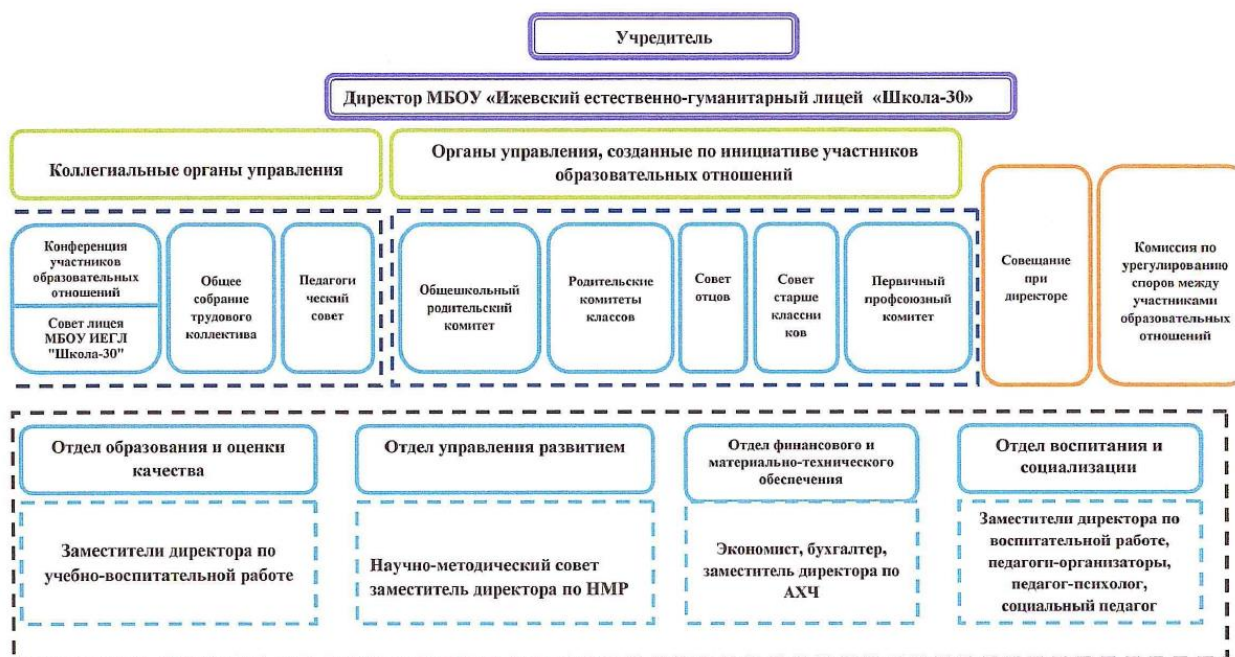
Учредитель

Директор МБОУ «Ижевский естественно-гуманитарный лицей «Школа-30»

Коллегиальные органы управления

Органы управления, созданные по инициативе участников образовательных отношений

Конференция участников образовательных отношений

Совет лицея МБОУ ИЕГЛ "Школа-30"

Общее собрание трудового коллектива

Педагогический совет

Общешкольный родительский комитет

Родительские комитеты классов

Совет отцов

Совет старшеклассников

Первичный профсоюзный комитет

Совещание при директоре

Комиссия по урегулированию споров между участниками образовательных отношений

Отдел образования и оценки качества

Заместители директора по учебно-воспитательной работе

Отдел управления развитием

Научно-методический совет заместитель директора по НМР

Отдел финансового и материально-технического обеспечения

Экономист, бухгалтер, заместитель директора по АХЧ

Отдел воспитания и социализации

Заместители директора по воспитательной работе, педагоги-организаторы, педагог-психолог, социальный педагог